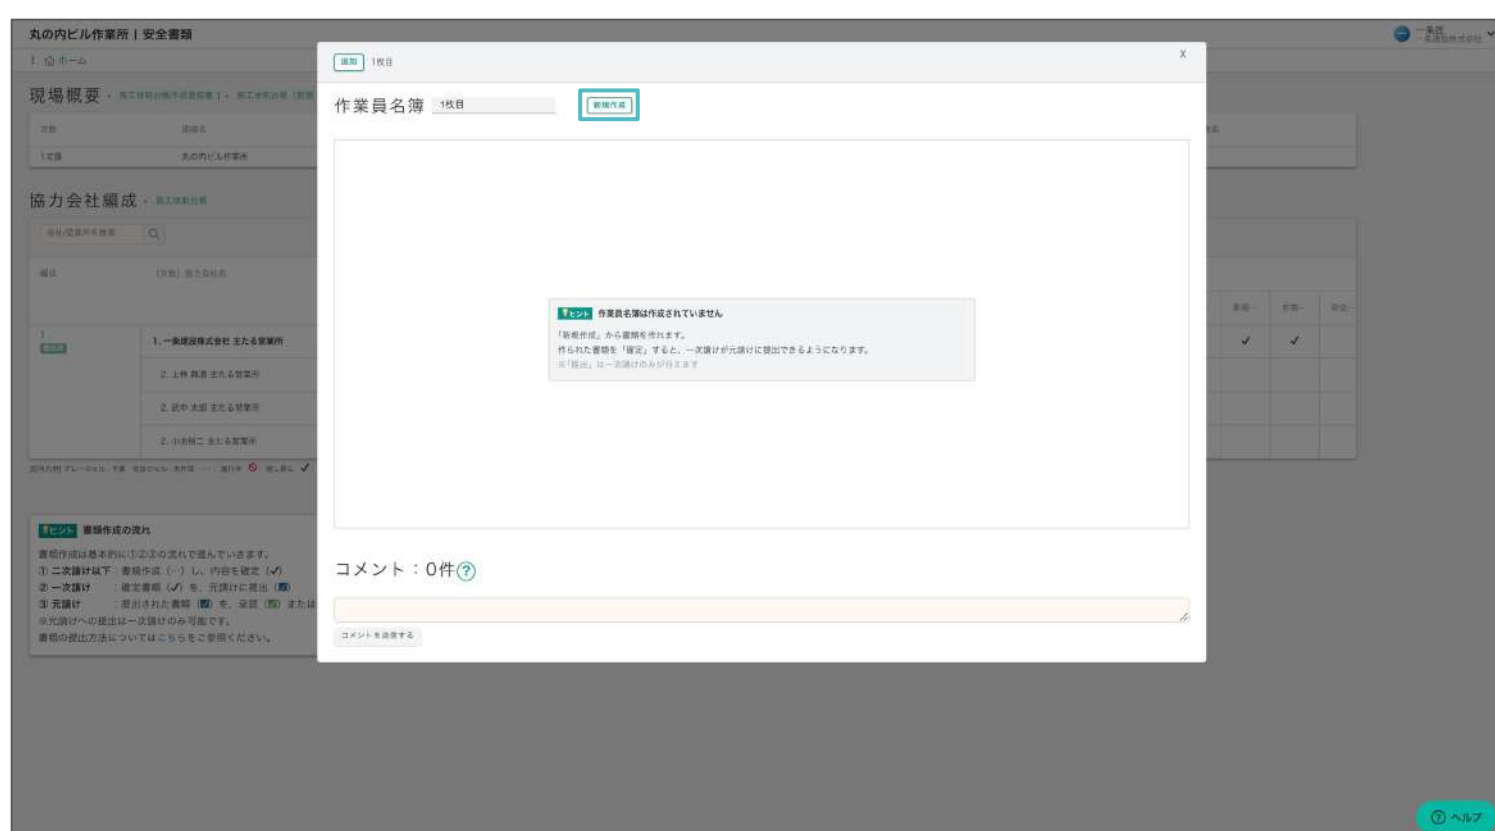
丸の内ビル作業所 | 安全書類

ホーム

現場概要

1次請

丸の内ビル作業所

協力会社編成

1. 一条建設株式会社 主たる営業所

2. 上林 真喜 主たる営業所

2. 武中 太郎 主たる営業所

2. 小池陽二 主たる営業所

✓ ✓

ヒント 書類作成の流れ

書類作成は基本的に①②③の流れで進んでいきます。
① 二次請け以下：書類作成（…）し、内容を確定（✓）
② 一次請け：確定書類（✓）を、元請けに提出
③ 元請け：提出された書類を、確認
※元請けへの提出は一次請けのみ可能です。
書類の提出方法についてはこちらをご参照ください。

追加 1枚目

X

作業員名簿 1枚目

新規作成

ヒント 作業員名簿は作成されていません

「新規作成」から書類を作れます。
作られた書類を「確定」すると、一次請けが元請けに提出できるようになります。
※「提出」は一次請けのみが行えます

コメント：0件

コメントを送信する

ヘルプ